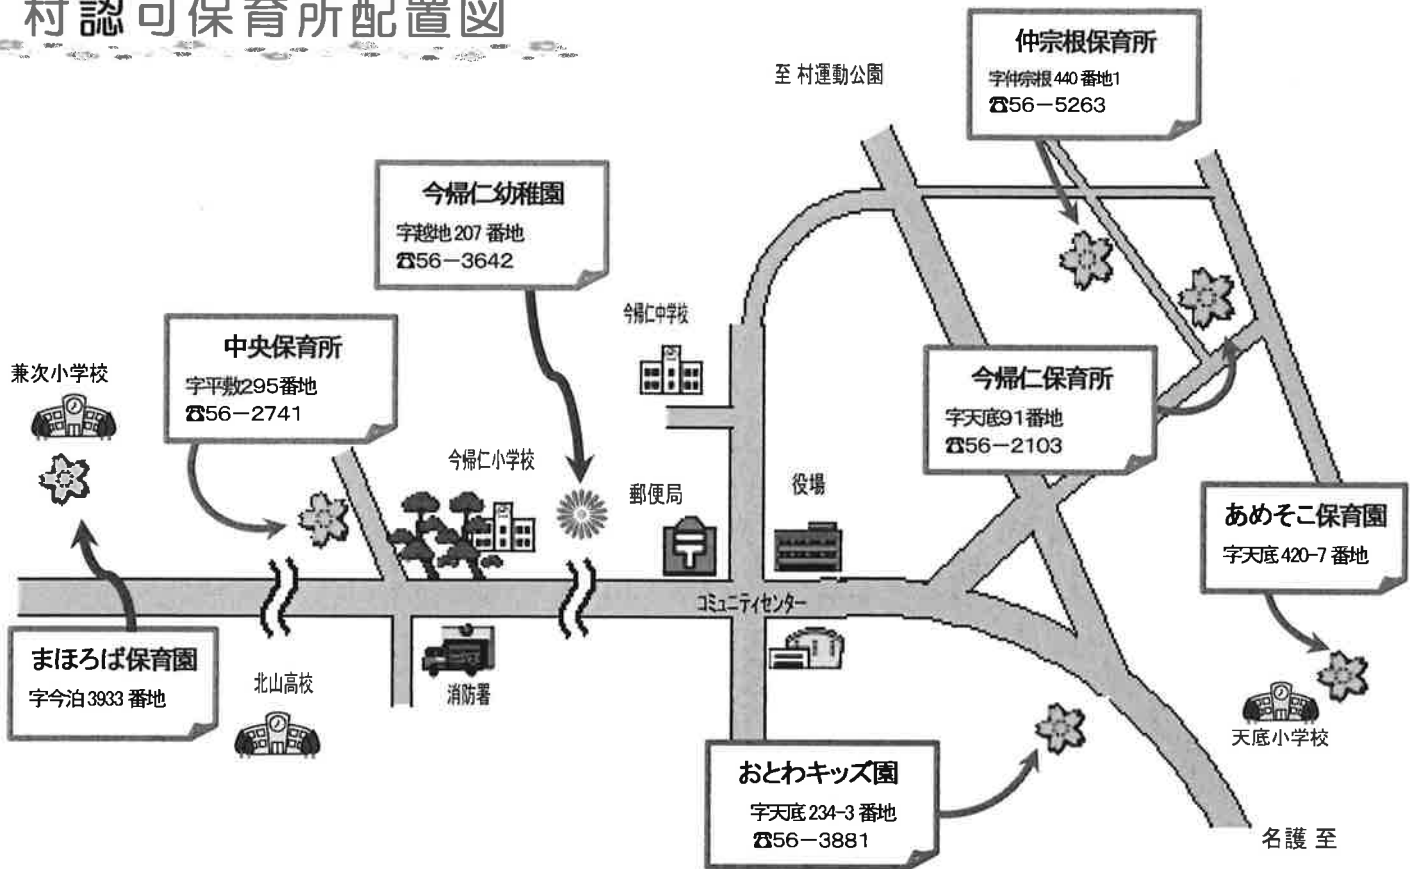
村認可保育所配置図

至 村運動公園

仲宗根保育所
字仲宗根440番地1
☎56−5263

今帰仁幼稚園
字越地207番地
☎56−3642

今帰仁中学校

中央保育所
字平敷295番地
☎56−2741

兼次小学校

今帰仁保育所
字天底91番地
☎56−2103

今帰仁小学校

郵便局

役場

あめそこ保育園
字天底420-7番地

コミュニティセンター

まほろば保育園
字今泊3933番地

北山高校

消防署

天底小学校

おとわキッズ園
字天底234-3番地
☎56−3881

名護 至